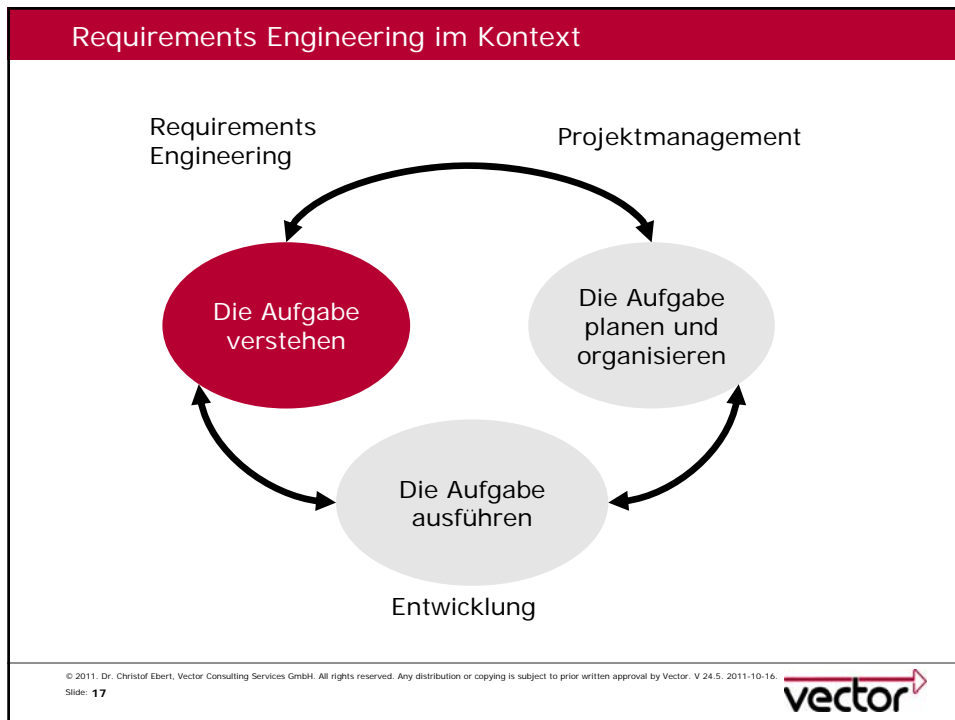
Requirements Engineering im Kontext

Requirements Engineering

Projektmanagement

Die Aufgabe verstehen

Die Aufgabe planen und organisieren

Die Aufgabe ausführen

Entwicklung

© 2011. Dr. Christof Ebert, Vector Consulting Services GmbH. All rights reserved. Any distribution or copying is subject to prior written approval by Vector. V 24.5. 2011-10-16.
Slide: 17

vector